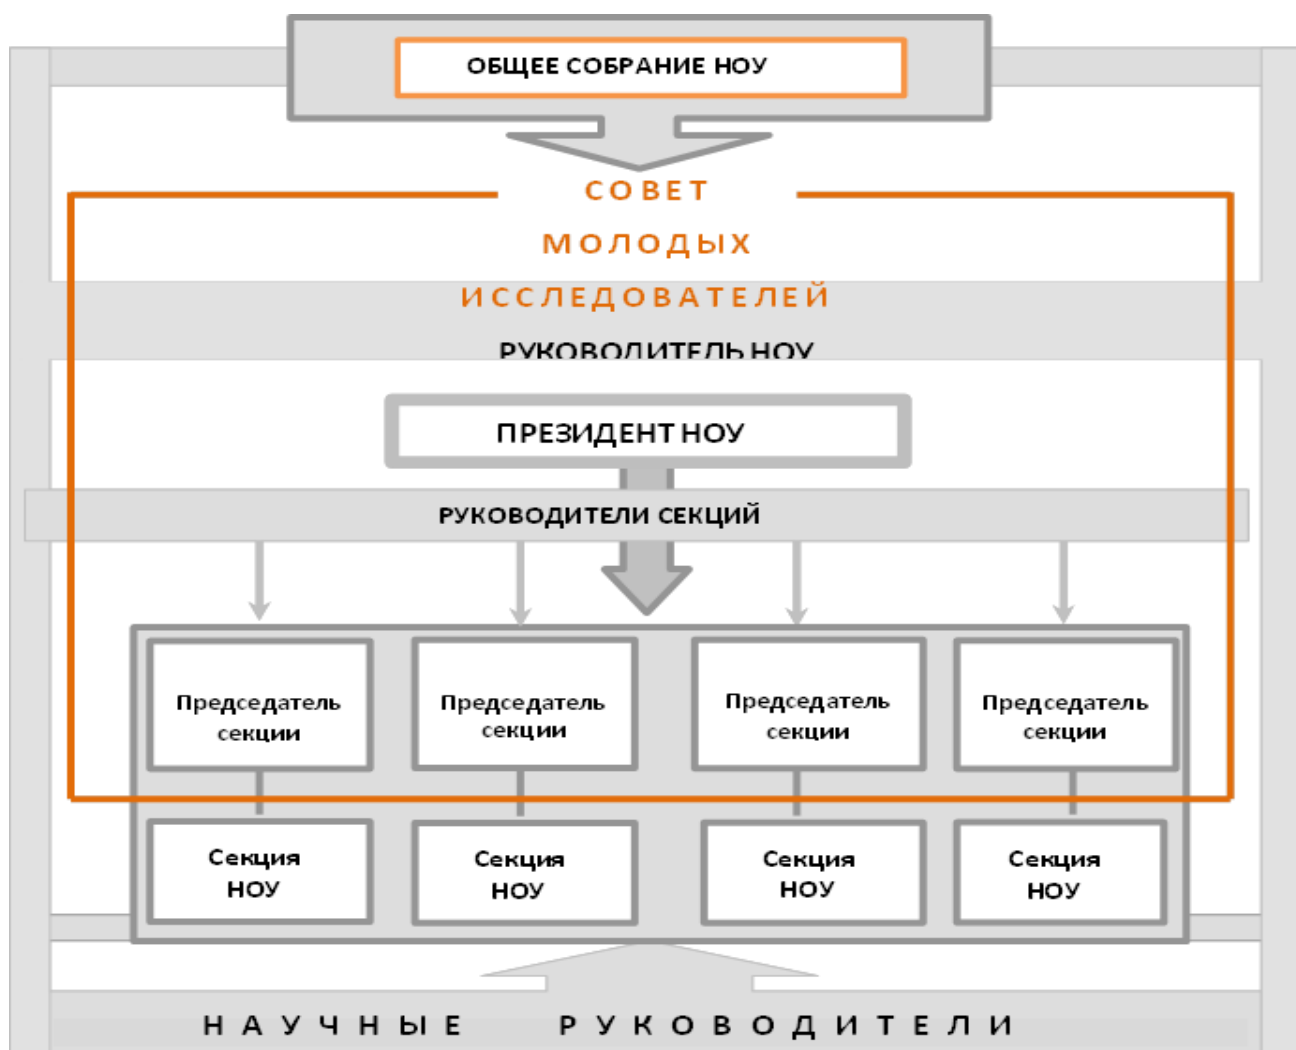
ОБЩЕЕ СОБРАНИЕ НОУ

СОВЕТ МОЛОДЫХ ИССЛЕДОВАТЕЛЕЙ

РУКОВОДИТЕЛЬ НОУ

ПРЕЗИДЕНТ НОУ

РУКОВОДИТЕЛИ СЕКЦИЙ

Председатель секции

Председатель секции

Председатель секции

Председатель секции

Секция НОУ

Секция НОУ

Секция НОУ

Секция НОУ

НАУЧНЫЕ РУКОВОДИТЕЛИ